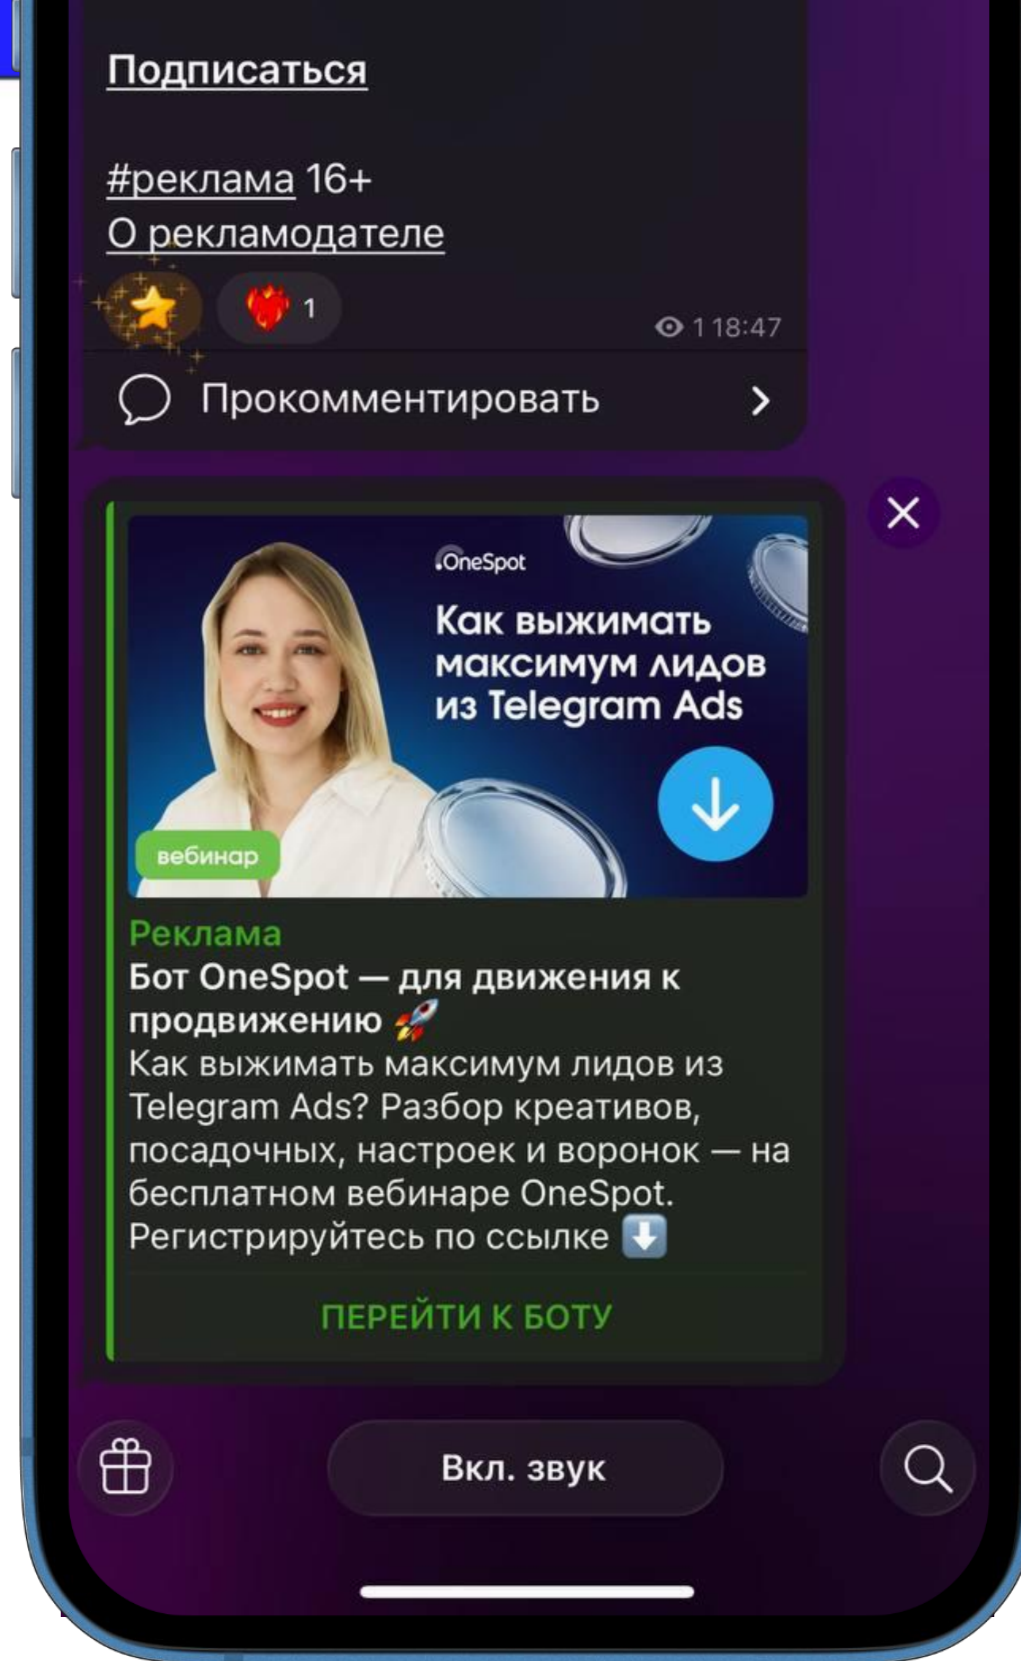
Подписаться

#реклама 16+
О рекламодателе

1

1 18:47

Прокомментировать

OneSpot

Как выжимать максимум лидов из Telegram Ads

вебинар

Реклама
Бот OneSpot — для движения к продвижению 🚀
Как выжимать максимум лидов из Telegram Ads? Разбор креативов, посадочных, настроек и воронок — на бесплатном вебинаре OneSpot. Регистрируйтесь по ссылке ⬇️

ПЕРЕЙТИ К БОТУ

Вкл. звук